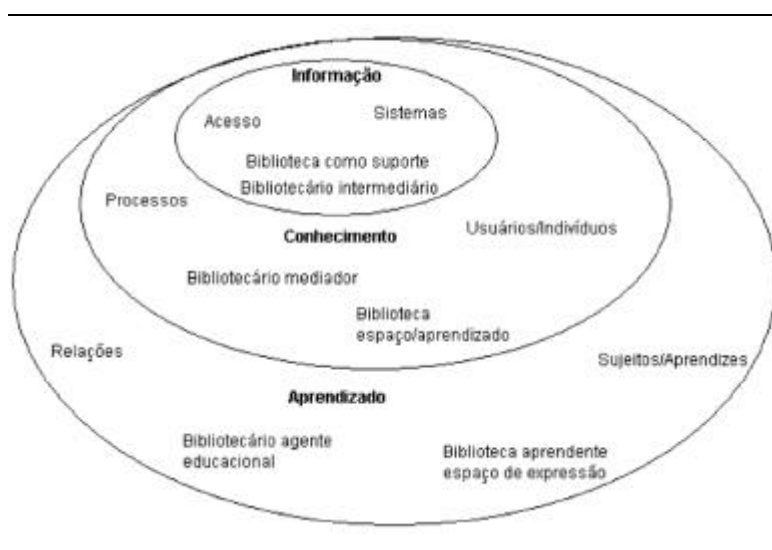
Informação

Acesso

Sistemas

Biblioteca como suporte

Bibliotecário intermediário

Processos

Conhecimento

Usuários/Indivíduos

Bibliotecário mediador

Biblioteca espaço/aprendizado

Relações

Sujeitos/Aprendizes

Aprendizado

Bibliotecário agente educacional

Biblioteca aprendente espaço de expressão